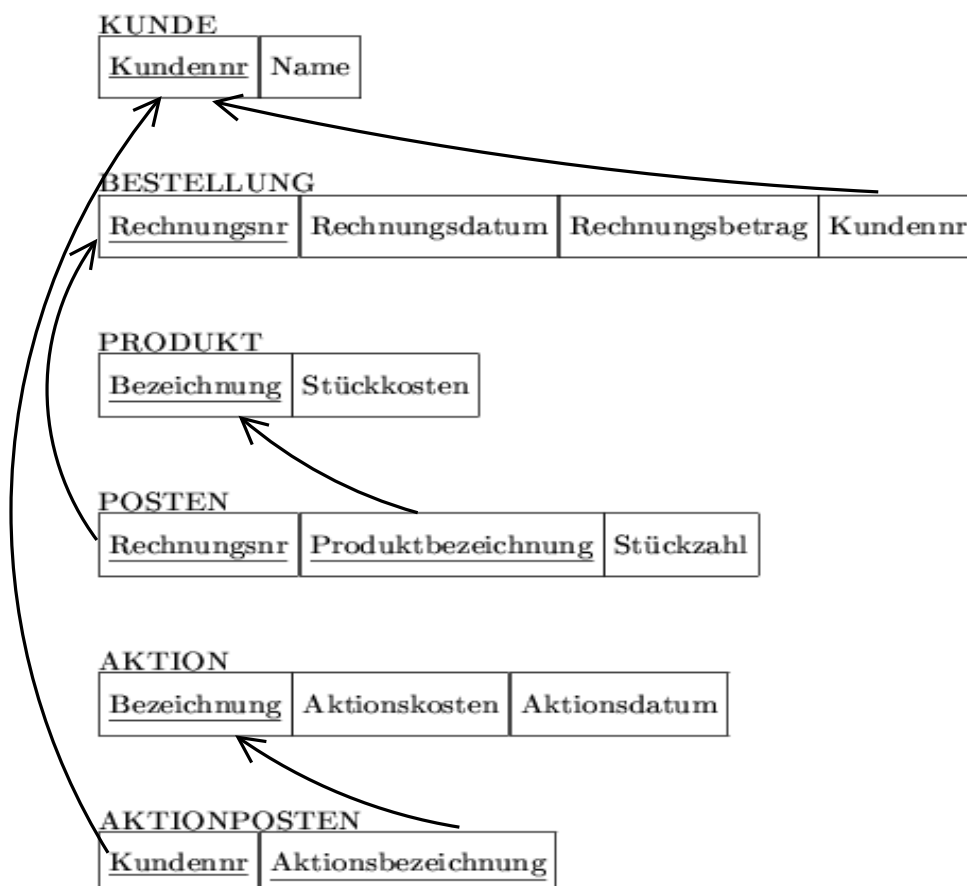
KUNDE

| Kundennr | Name |
|---|---|

BESTELLUNG

| Rechnungsnr | Rechnungsdatum | Rechnungsbetrag | Kundennr |
|---|---|---|---|

PRODUKT

| Bezeichnung | Stückkosten |
|---|---|

POSTEN

| Rechnungsnr | Produktbezeichnung | Stückzahl |
|---|---|---|

AKTION

| Bezeichnung | Aktionskosten | Aktionsdatum |
|---|---|---|

AKTIONPOSTEN

| Kundennr | Aktionsbezeichnung |
|---|---|